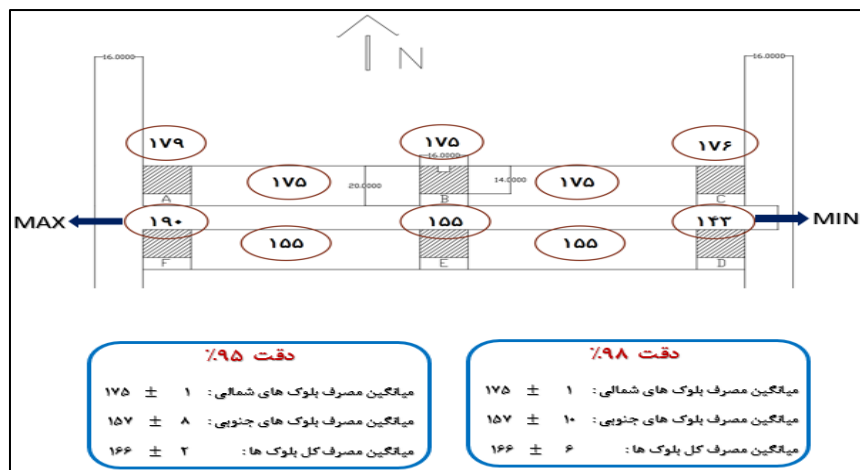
N

16.0000

16.0000

۱۷۹

۱۷۵

۱۷۶

16.0000

۱۷۵

20.0000

14.0000

۱۷۵

A

B

C

MAX

۱۹۰

۱۵۵

۱۴۲

MIN

۱۵۵

۱۵۵

F

E

D

دقت ٪۹۵

میانگین مصرف بلوک های شمالی : ۱ $\pm$ ۱۷۵

میانگین مصرف بلوک های جنوبی : ۸ $\pm$ ۱۵۷

میانگین مصرف کل بلوک ها : ۲ $\pm$ ۱۶۶

دقت ٪۹۸

میانگین مصرف بلوک های شمالی : ۱ $\pm$ ۱۷۵

میانگین مصرف بلوک های جنوبی : ۱۰ $\pm$ ۱۵۷

میانگین مصرف کل بلوک ها : ۶ $\pm$ ۱۶۶